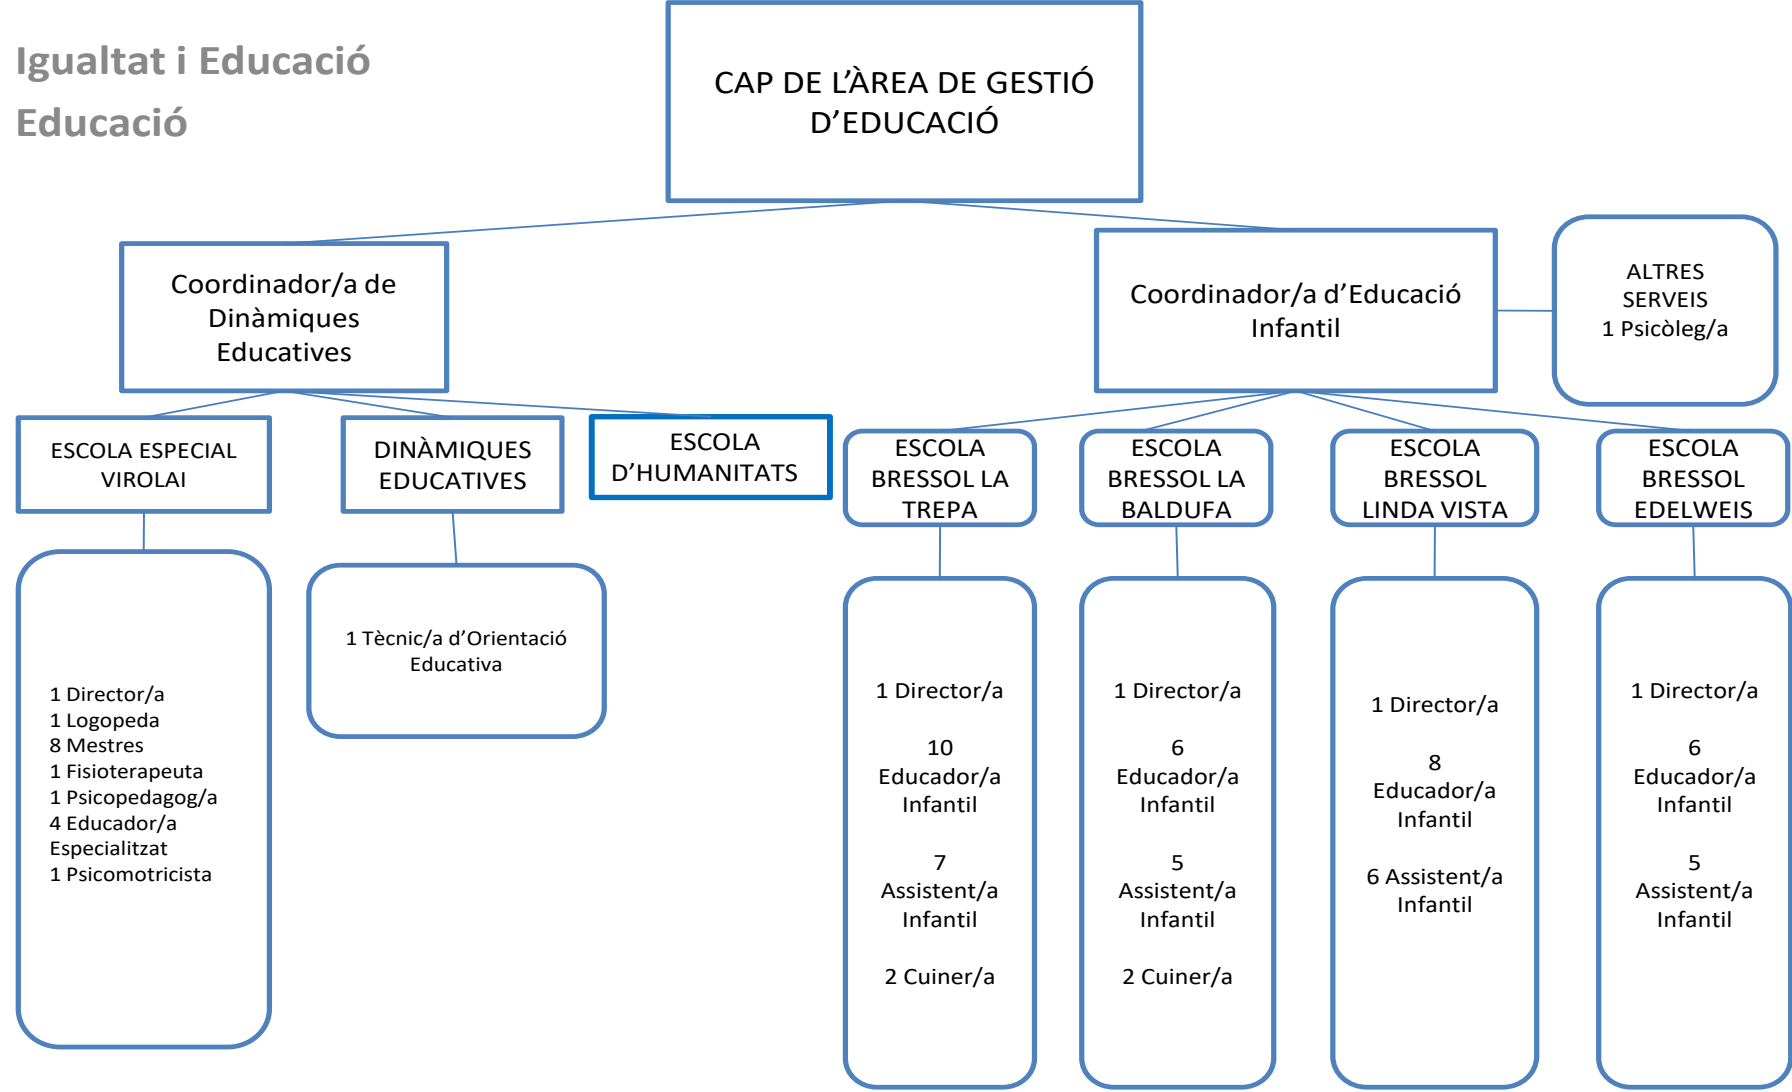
Igualtat i Educació
Educació

CAP DE L'ÀREA DE GESTIÓ D'EDUCACIÓ

Coordinador/a de Dinàmiques Educatives

Coordinador/a d'Educació Infantil

ALTRES SERVEIS
1 Psicòleg/a

ESCOLA ESPECIAL VIROLAI

1 Director/a
1 Logopeda
8 Mestres
1 Fisioterapeuta
1 Psicopedagog/a
4 Educador/a Especialitzat
1 Psicomotricista

DINÀMIQUES EDUCATIVES

1 Tècnic/a d'Orientació Educativa

ESCOLA D'HUMANITATS

ESCOLA BRESSOL LA TREPA

1 Director/a

10 Educador/a Infantil

7 Assistent/a Infantil

2 Cuiner/a

ESCOLA BRESSOL LA BALDUFA

1 Director/a

6 Educador/a Infantil

5 Assistent/a Infantil

2 Cuiner/a

ESCOLA BRESSOL LINDA VISTA

1 Director/a

8 Educador/a Infantil

6 Assistent/a Infantil

ESCOLA BRESSOL EDELWEIS

1 Director/a

6 Educador/a Infantil

5 Assistent/a Infantil